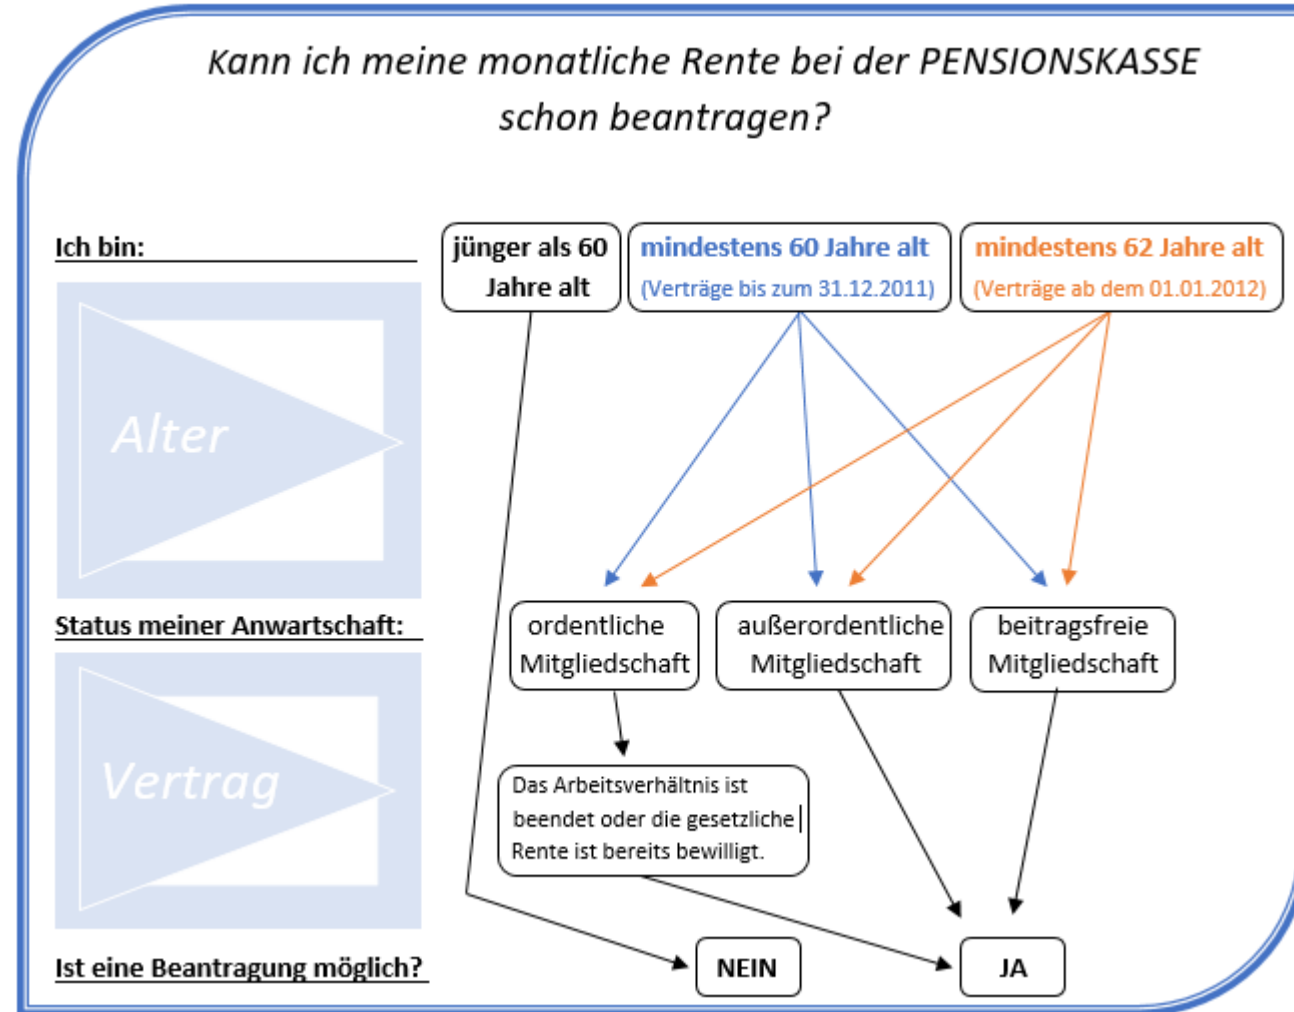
Kann ich meine monatliche Rente bei der PENSIONSKASSE schon beantragen?

Ich bin:

Alter

jünger als 60 Jahre alt

mindestens 60 Jahre alt
(Verträge bis zum 31.12.2011)

mindestens 62 Jahre alt
(Verträge ab dem 01.01.2012)

Status meiner Anwartschaft:

Vertrag

ordentliche Mitgliedschaft

außerordentliche Mitgliedschaft

beitragsfreie Mitgliedschaft

Das Arbeitsverhältnis ist beendet oder die gesetzliche Rente ist bereits bewilligt.

Ist eine Beantragung möglich?

NEIN

JA